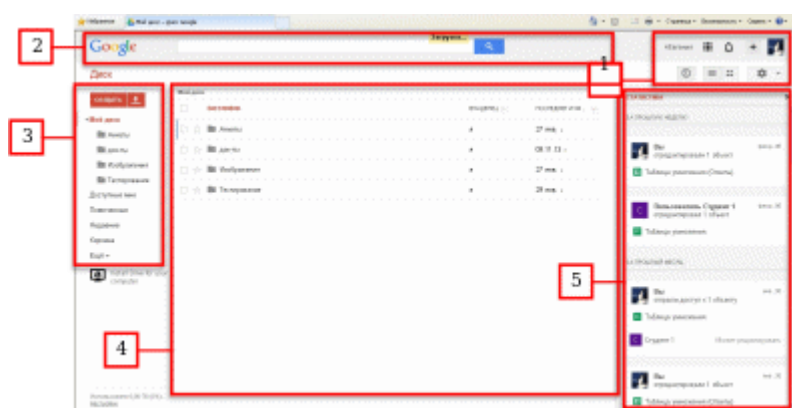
2

Google

Загрузка...

1

Диск

3

СОЗДАТЬ

Мой диск

Анкеты

докты

Изображения

Тестирование

Доступные мне

Помеченные

Недавние

Корзина

Ещё

4

Мой диск

НАЗВАНИЕ

ВЛАДЕЛЕЦ

ПОСЛЕДНЕЕ ИЗМ.

Анкеты

я

27 янв.

докты

я

08.11.13

Изображения

я

27 янв.

Тестирование

я

28 янв.

5

Вы

отредактировал 1 объект

Таблица (ответы)

Пользователь Студент 1

отредактировал 1 объект

Таблица

Вы

Таблица

Студент 1

Вы

отредактировал 1 объект

Таблица (Ответы)